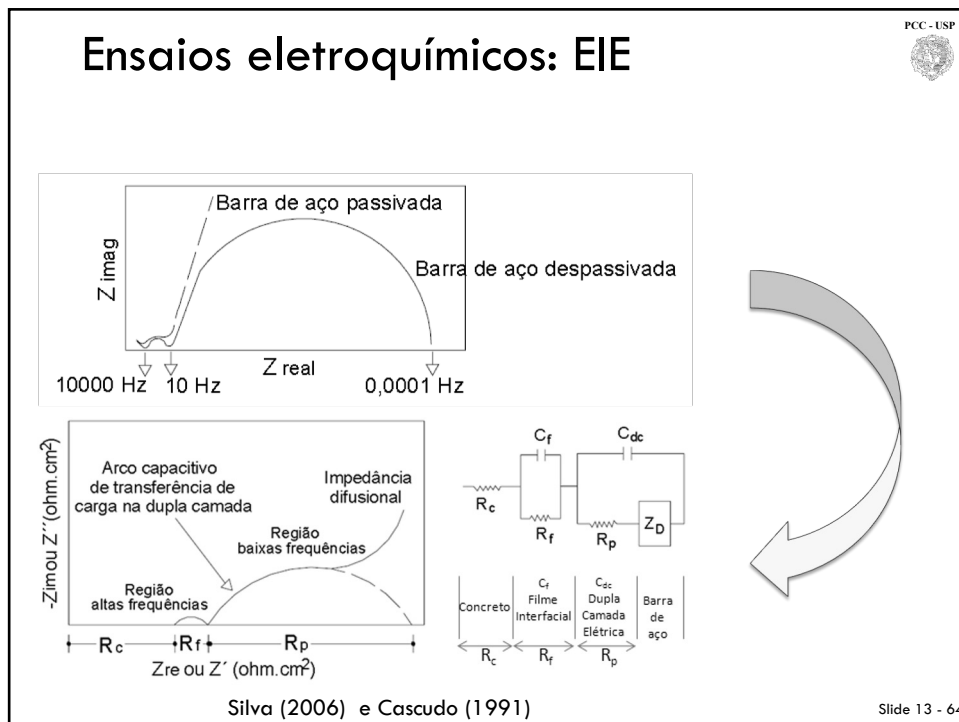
Ensaios eletroquímicos: EIE

PCC - USP

Barra de aço passivada

Z imag

Barra de aço despassivada

Z real

10000 Hz

10 Hz

0,0001 Hz

-Zimou Z''(ohm.cm$^2$)

Arco capacitivo de transferência de carga na dupla camada

Impedância difusional

Região baixas frequências

Região altas frequências

R$_c$

R$_f$

R$_p$

Zre ou Z' (ohm.cm$^2$)

C$_f$

C$_{dc}$

R$_c$

R$_f$

R$_p$

Z$_D$

| Concreto | C$_f$ Filme Interfacial | C$_{dc}$ Dupla Camada Elétrica | Barra de aço |
|---|---|---|---|
| R$_c$ | R$_f$ | R$_p$ | |

Silva (2006) e Cascudo (1991)

Slide 13 - 64